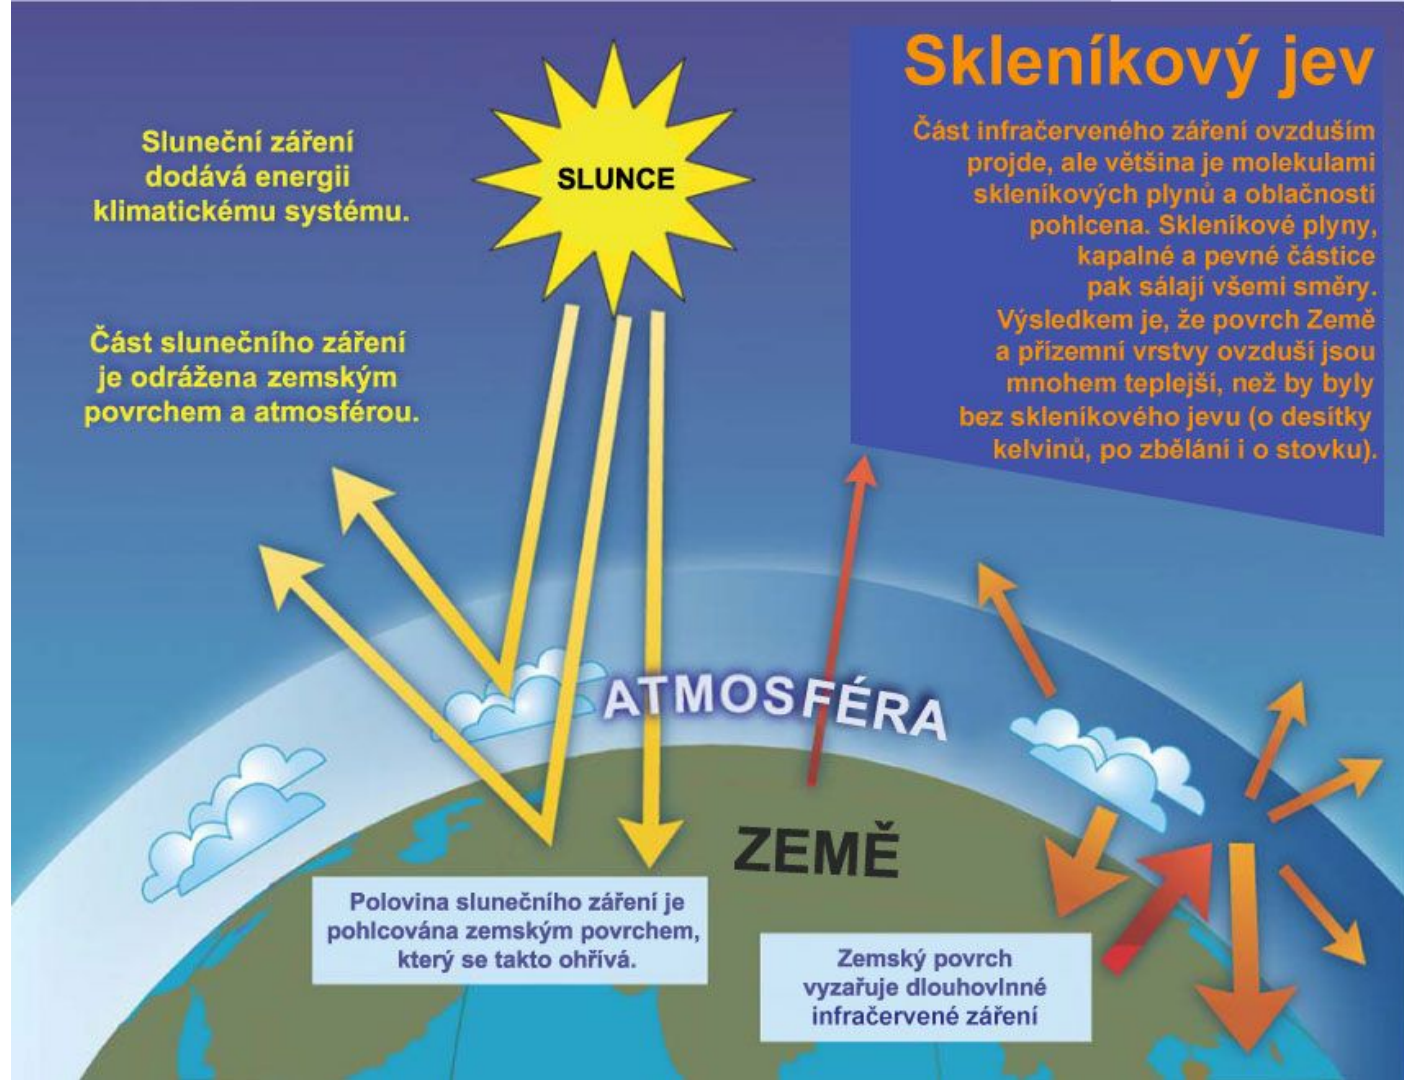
Skleníkový jev

Část infračerveného záření ovzduším projde, ale většina je molekulami skleníkových plynů a oblačnosti pohlcena. Skleníkové plyny, kapalné a pevné částice pak sálají všemi směry. Výsledkem je, že povrch Země a přízemní vrstvy ovzduší jsou mnohem teplejší, než by byly bez skleníkového jevu (o desítky kelvinů, po zbělání i o stovku).

Sluneční záření dodává energii klimatickému systému.

SLUNCE

Část slunečního záření je odrážena zemským povrchem a atmosférou.

ATMOSFÉRA

ZEMĚ

Polovina slunečního záření je pohlcována zemským povrchem, který se takto ohřívá.

Zemský povrch vyzařuje dlouhovlnné infračervené záření